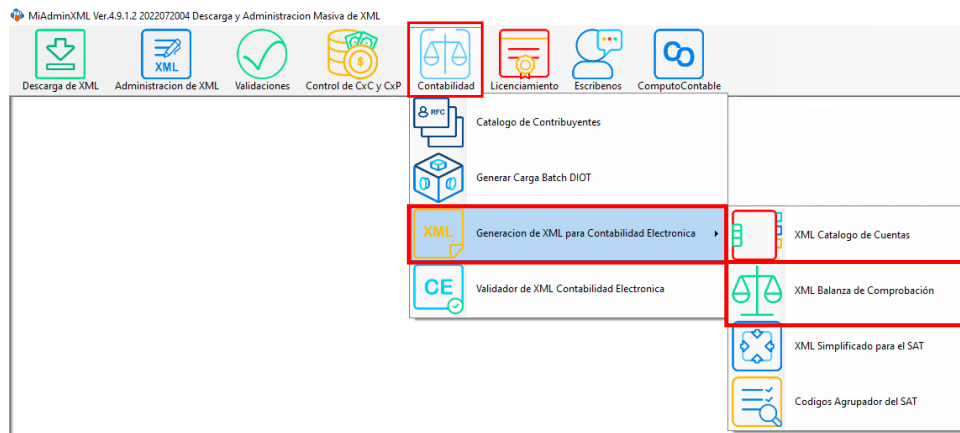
MiAdminXML Ver.4.9.1.2 2022072004 Descarga y Administracion Masiva de XML

Descarga de XML
XML
Administracion de XML
Validaciones
Control de CxC y CxP
Contabilidad
Licenciamiento
Escribenos
ComputoContable

RFC
Catalogo de Contribuyentes
Generar Carga Batch DIOT
XML
Generacion de XML para Contabilidad Electronica
CE
Validador de XML Contabilidad Electronica

XML Catalogo de Cuentas
XML Balanza de Comprobación
XML Simplificado para el SAT
Codigos Agrupador del SAT